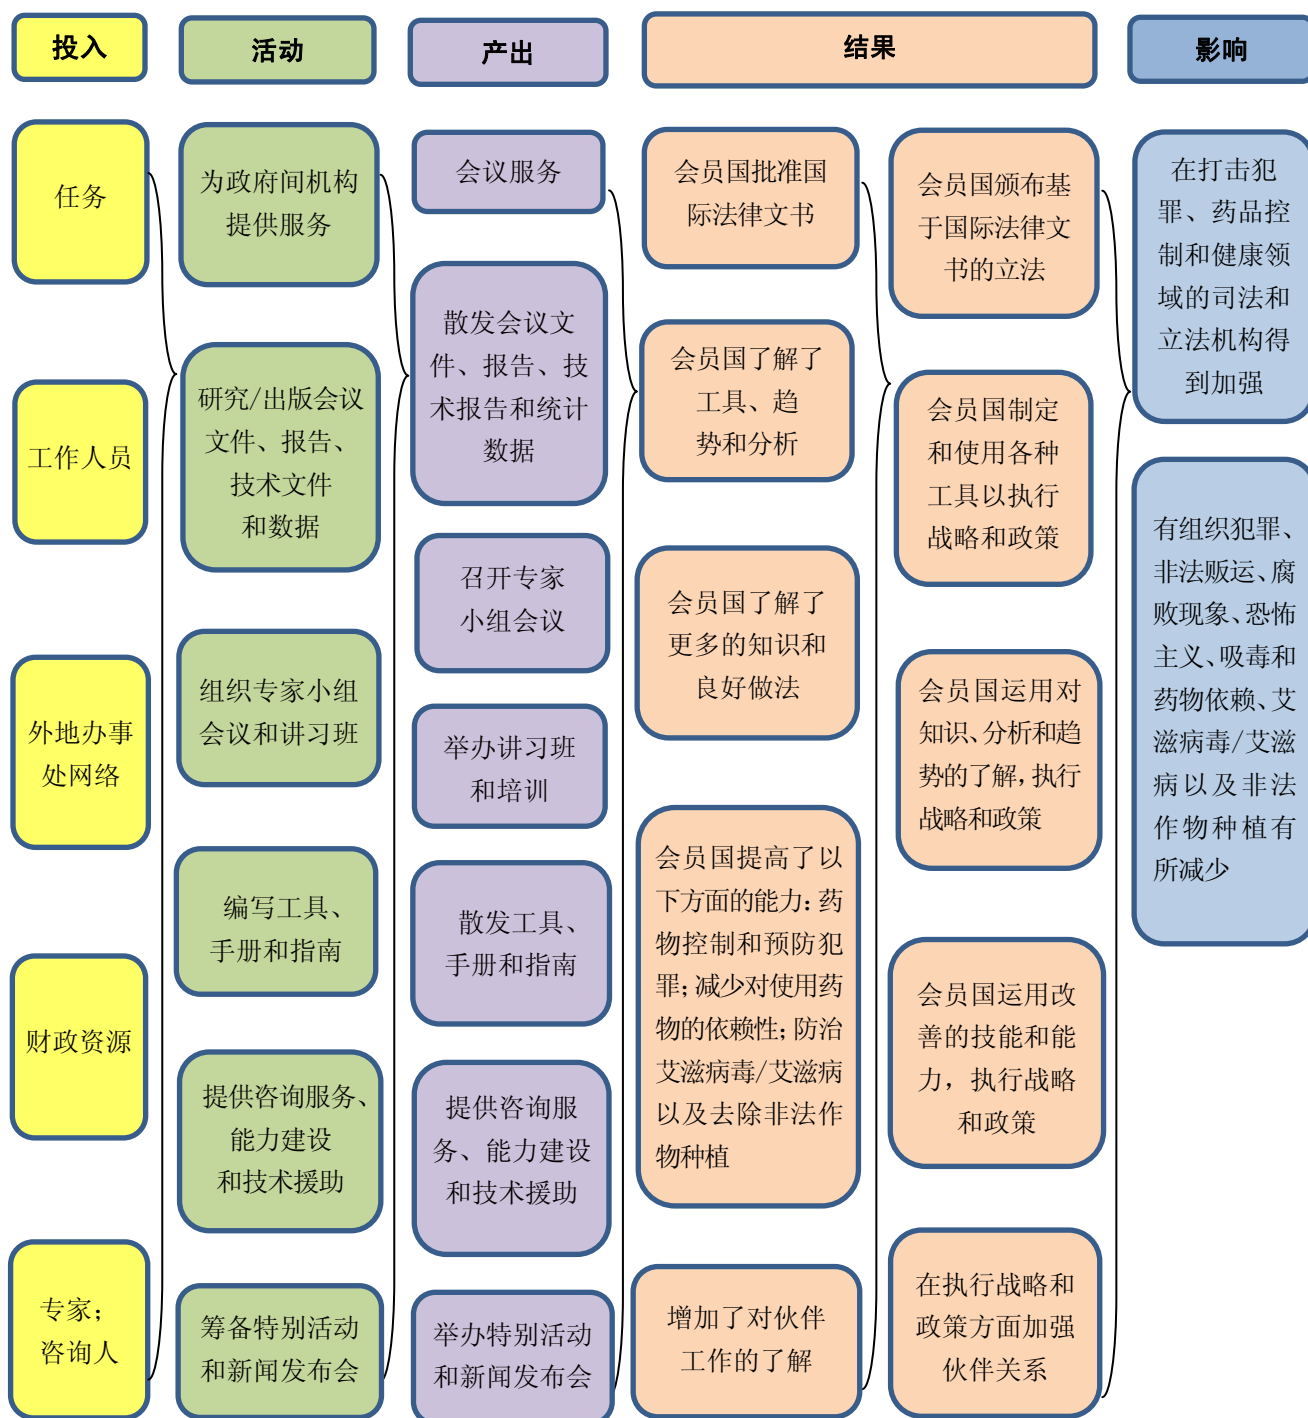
投入

活动

产出

结果

影响

任务

工作人员

外地办事处网络

财政资源

专家；咨询人

为政府间机构提供服务

研究/出版会议文件、报告、技术文件和数据

组织专家小组会议和讲习班

编写工具、手册和指南

提供咨询服务、能力建设和技术援助

筹备特别活动和新闻发布会

会议服务

散发会议文件、报告、技术报告和统计数据

召开专家小组会议

举办讲习班和培训

散发工具、手册和指南

提供咨询服务、能力建设和技术援助

举办特别活动和新闻发布会

会员国批准国际法律文书

会员国了解了工具、趋势和分析

会员国了解了更多的知识和良好做法

会员国提高了以下方面的能力：药物控制和预防犯罪；减少对使用药物的依赖性；防治艾滋病毒/艾滋病以及去除非法作物种植

增加了对伙伴工作的了解

会员国颁布基于国际法律文书的立法

会员国制定和使用各种工具以执行战略和政策

会员国运用对知识、分析和趋势的了解，执行战略和政策

会员国运用改善的技能和能力，执行战略和政策

在执行战略和政策方面加强伙伴关系

在打击犯罪、药品控制和健康领域的司法和立法机构得到加强

有组织犯罪、非法贩运、腐败现象、恐怖主义、吸毒和药物依赖、艾滋病毒/艾滋病以及非法作物种植有所减少